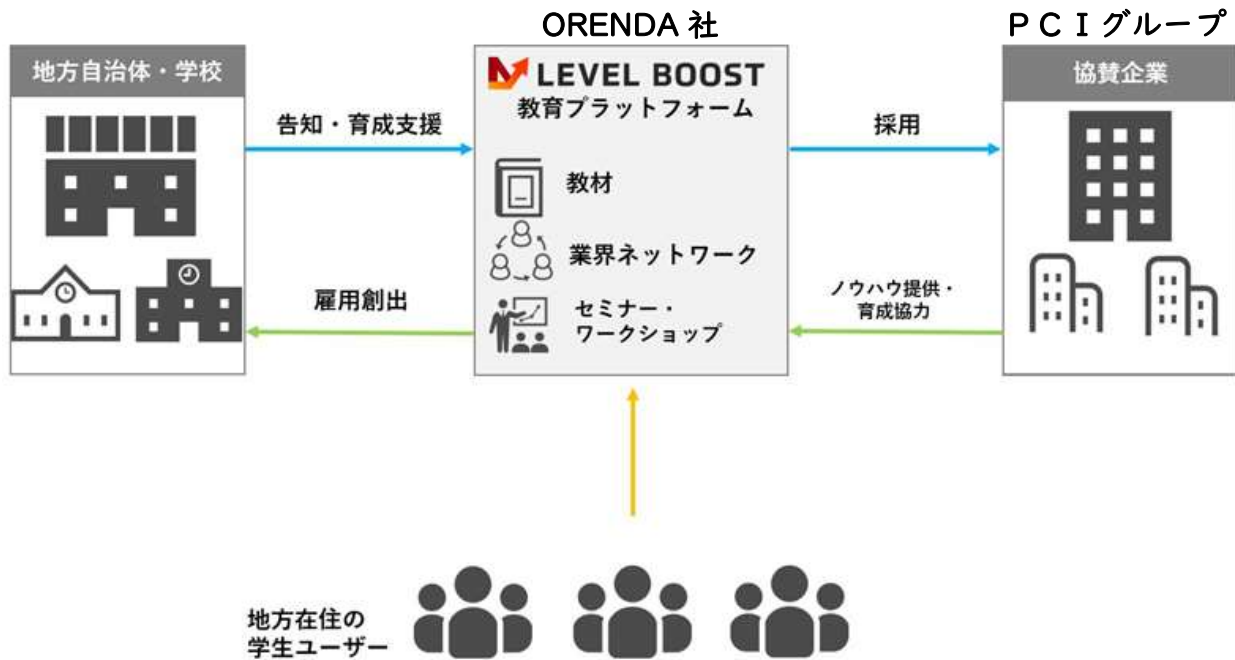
ORENDA 社

PCIグループ

地方自治体・学校

LEVEL BOOST
教育プラットフォーム

協賛企業

告知・育成支援

採用

教材

業界ネットワーク

雇用創出

セミナー・
ワークショップ

ノウハウ提供・
育成協力

地方在住の
学生ユーザー